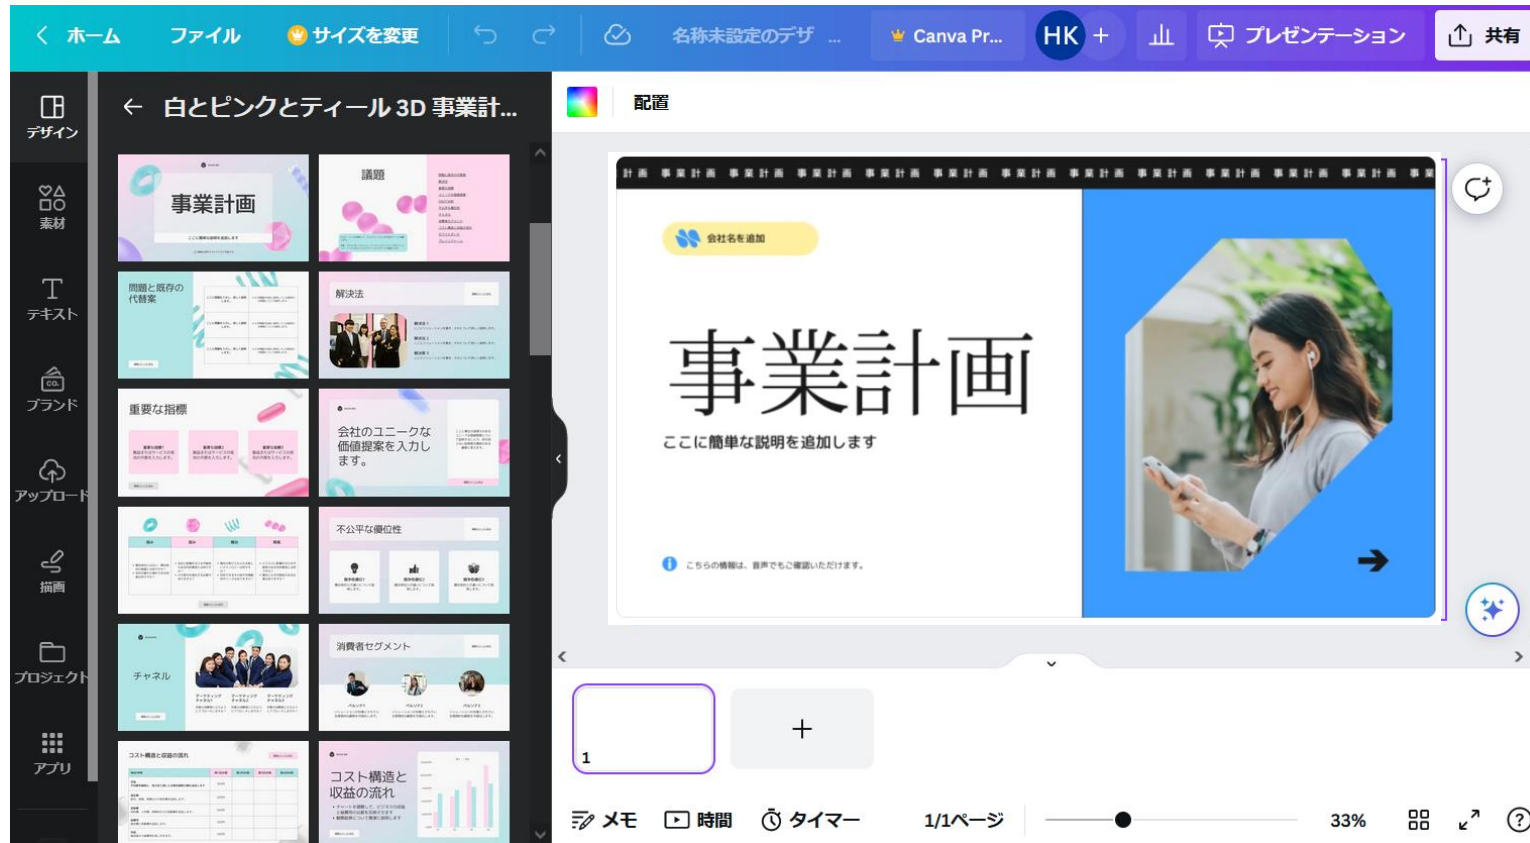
ホーム ファイル サイズを変更 名称未設定のデザ... Canva Pr... HK + プレゼンテーション 共有

デザイン
素材
テキスト
ブランド
アップロード
描画
プロジェクト
アプリ

← 白とピンクとティール 3D 事業計...

事業計画
議題
問題と既存の代替案
解決法
重要な指標
会社のユニークな価値提案を入力します。
不公平な優位性
チャネル
消費者セグメント
コスト構造と収益の流れ
コスト構造と収益の流れ

配置

事業計画 事業計画 事業計画 事業計画 事業計画 事業計画 事業計画 事業計画 事業計画 事業計画 事業計画 事業計画

会社名を追加

事業計画

ここに簡単な説明を追加します

こちらの情報は、音声でもご確認いただけます。

1

+

メモ 時間 タイマー 1/1ページ 33%